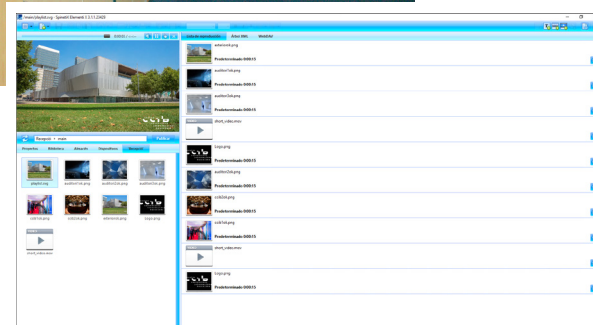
\new\playlist.ssg - SpinetiX Elementi 2.3.1.2.0425

Recursos > main

Publicar

Propiedades | Biblioteca | Almacén | Dispositivos | Recursos

playlist.svg
auditorio1.png
auditorio2.png
auditorio3.png
ccb1.png
ccb2.png
exterior.png
Logo.png
short_video.mov

Lista de reproducción | Zona SMIL | Modificar

exterior.png
Predeterminado 0:00:15

auditorio1.png
Predeterminado 0:00:15

auditorio2.png
Predeterminado 0:00:15

short_video.mov

Logo.png
Predeterminado 0:00:15

auditorio3.png
Predeterminado 0:00:15

ccb2.png
Predeterminado 0:00:15

ccb1.png
Predeterminado 0:00:15

short_video.mov

Logo.png
Predeterminado 0:00:15